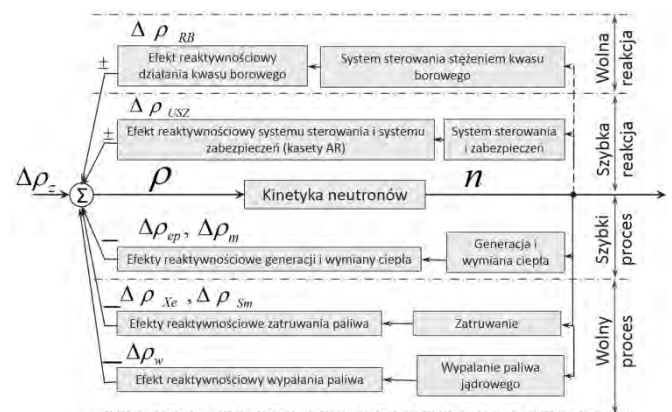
$\Delta\ \rho\ _{RB}$

±

Efekt reaktywnościowy działania kwasu borowego

System sterowania stężeniem kwasu borowego

Wolna reakcja

$\Delta\ \rho\ _{USZ}$

±

Efekt reaktywnościowy systemu sterowania i systemu zabezpieczeń (kasety AR)

System sterowania i zabezpieczeń

Szybka reakcja

$\Delta\rho_z$

$\Sigma$

$\rho$

Kinetyka neutronów

$n$

$-\ \Delta\rho_{ep},\ \Delta\rho_m$

Efekty reaktywnościowe generacji i wymiany ciepła

Generacja i wymiana ciepła

Szybki proces

$\Delta\ \rho\ _{Xe}\ ,\Delta\ \rho\ _{Sm}$

Efekty reaktywnościowe zatruwania paliwa

Zatruwanie

$\Delta\rho_w$

Efekt reaktywnościowy wypalania paliwa

Wypalanie paliwa jądrowego

Wolny proces